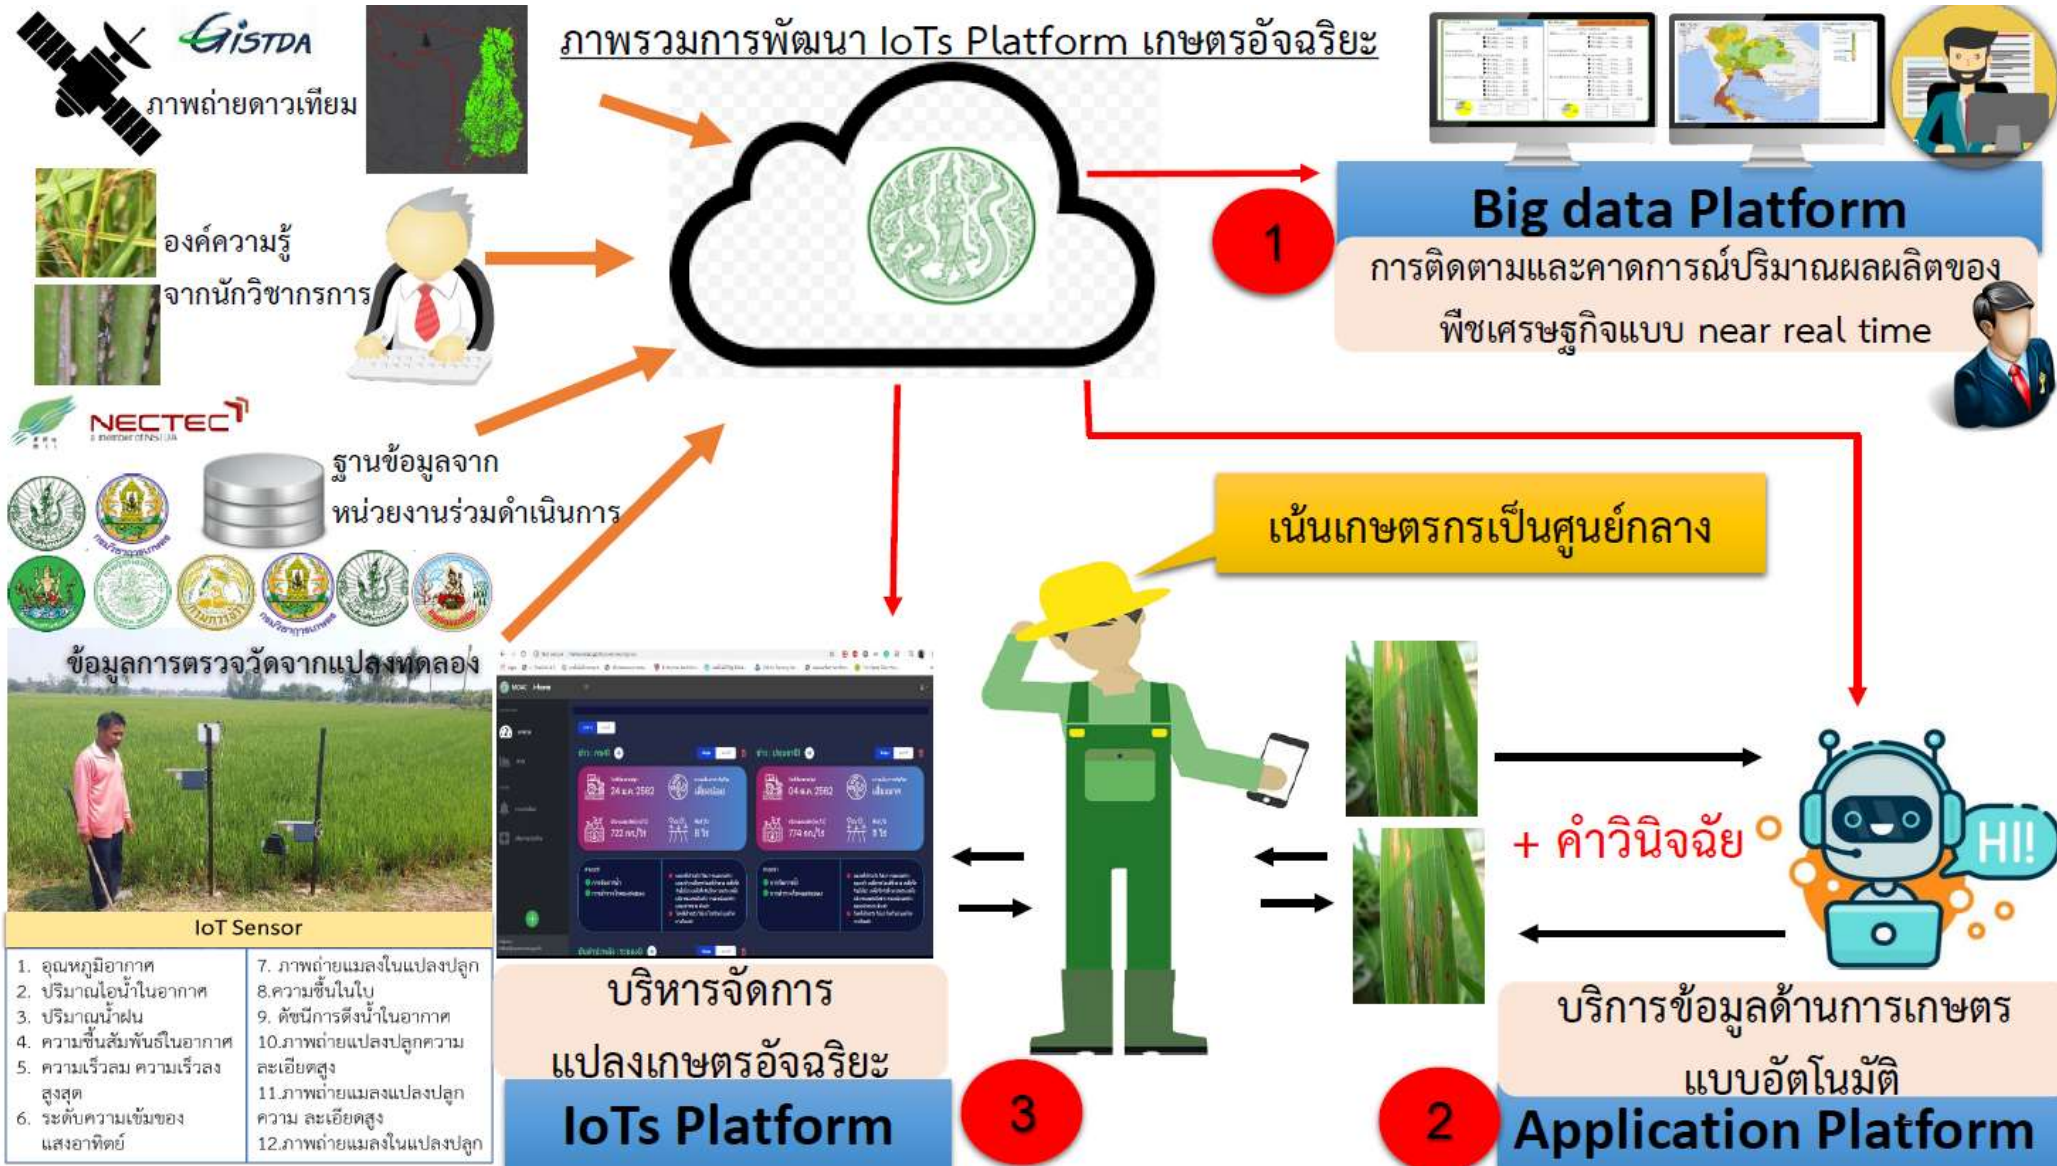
ภาพรวมการพัฒนา IoTs Platform เกษตรอัจฉริยะ

GISTDA

ภาพถ่ายดาวเทียม

องค์ความรู้จากนักวิชาการ

NECTEC

ฐานข้อมูลจากหน่วยงานร่วมดำเนินการ

ข้อมูลการตรวจวัดจากแปลงทดลอง

IoT Sensor

| 1. อุณหภูมิอากาศ<br>2. ปริมาณไอน้ำในอากาศ<br>3. ปริมาณน้ำฝน<br>4. ความชื้นสัมพันธ์ในอากาศ<br>5. ความเร็วลม ความเร็วลงสูงสุด<br>6. ระดับความเข้มของแสงอาทิตย์ | 7. ภาพถ่ายแมลงในแปลงปลูก<br>8.ความชื้นในใบ<br>9. ดัชนีการดึงน้ำในอากาศ<br>10.ภาพถ่ายแปลงปลูกความละเอียดสูง<br>11.ภาพถ่ายแมลงแปลงปลูกความ ละเอียดสูง<br>12.ภาพถ่ายแมลงในแปลงปลูก |
|---|---|

1

Big data Platform

การติดตามและคาดการณ์ปริมาณผลผลิตของพืชเศรษฐกิจแบบ near real time

เน้นเกษตรกรเป็นศูนย์กลาง

+ คำวินิจฉัย

HI!

บริหารจัดการแปลงเกษตรอัจฉริยะ

IoTs Platform

3

บริการข้อมูลด้านการเกษตรแบบอัตโนมัติ

2

Application Platform